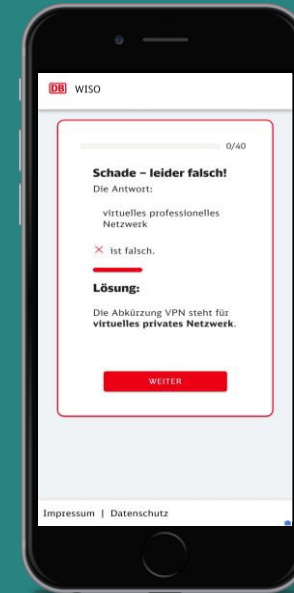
DB WISO

0/40

Schade – leider falsch!

Die Antwort:

virtuelles professionelles Netzwerk

× ist falsch.

Lösung:

Die Abkürzung VPN steht für **virtuelles privates Netzwerk**.

WEITER

Impressum | Datenschutz